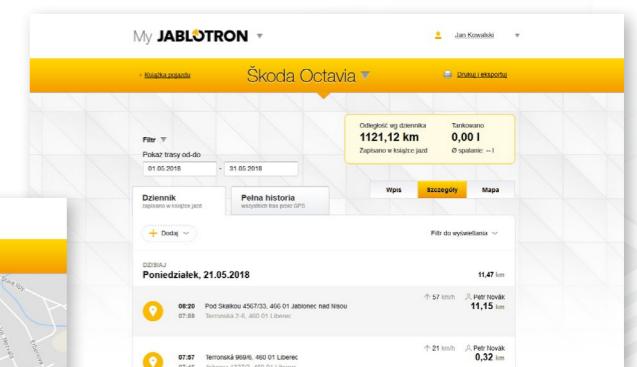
My JABLOTRON

Jan Kowalski

‹ Książka pojazdu

Škoda Octavia

Drukuj i eksportuj

Filtr

Pokaż trasy od-do

01.05.2018 - 31.05.2018

Odległość wg dziennika
1121,12 km
Zapisano w książce jazd

Tankowano
0,00 l
Ø spalanie: --l

Wpis

Szczegóły

Mapa

Dziennik
zapisano w książce jazd

Pełna historia
wszystkich tras przez GPS

+ Dodaj

Filtr do wyświetlania

DZISIAJ
Poniedziałek, 21.05.2018

11,47 km

08:20 Pod Skalkou 4567/33, 460 01 Jablonec nad Nisou
07:58 Terronská 2-6, 460 01 Liberec

57 km/h
Petr Novák
11,15 km

07:57 Terronská 969/6, 460 01 Liberec
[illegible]

21 km/h
Petr Novák
0,32 km